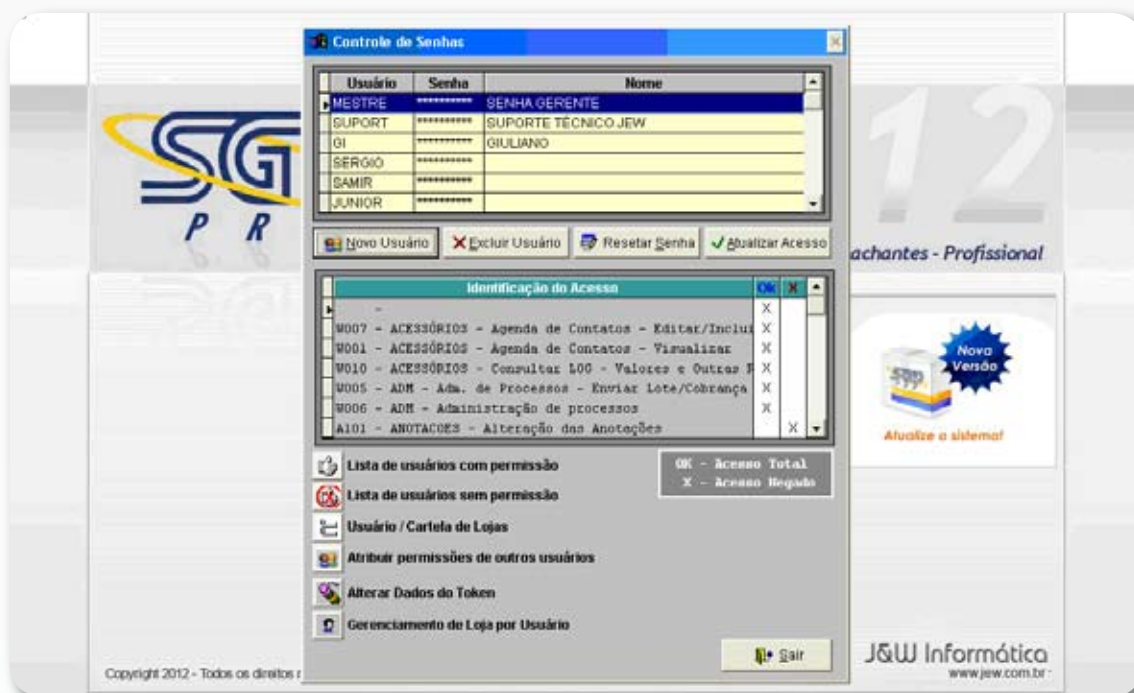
Controle de Senhas

| Usuário | Senha | Nome |
|---|---|---|
| MESTRE | ********** | SENHA GERENTE |
| SUPORT | ********** | SUPORTE TÉCNICO JEW |
| GI | ********** | GIULIANO |
| SERGIO | ********** | |
| SAMIR | ********** | |
| JUNIOR | ********** | |

Novo Usuário
Excluir Usuário
Resetar Senha
Atualizar Acesso

| Identificação do Acesso | Ok | X |
|---|---|---|
| - | X | |
| W007 - ACESSÓRIOS - Agenda de Contatos - Editar/Inclui | X | |
| W001 - ACESSÓRIOS - Agenda de Contatos - Visualizar | X | |
| W010 - ACESSÓRIOS - Consultar L00 - Valores e Outras | X | |
| W005 - ADM - Adm. de Processos - Enviar Lote/Cobrança | X | |
| W006 - ADM - Administração de processos | X | |
| A101 - ANOTACOES - Alteração das Anotações | | X |

Lista de usuários com permissão
Lista de usuários sem permissão
Usuário / Cartela de Lojas
Atribuir permissões de outros usuários
Alterar Dados do Token
Gerenciamento de Loja por Usuário

OK - Acesso Total
X - Acesso Negado

Sair

SG
P R
12
achantes - Profissional
Nova Versão
Atualize o sistema!
J&W Informática
www.jew.com.br
Copyright 2012 - Todos os direitos r